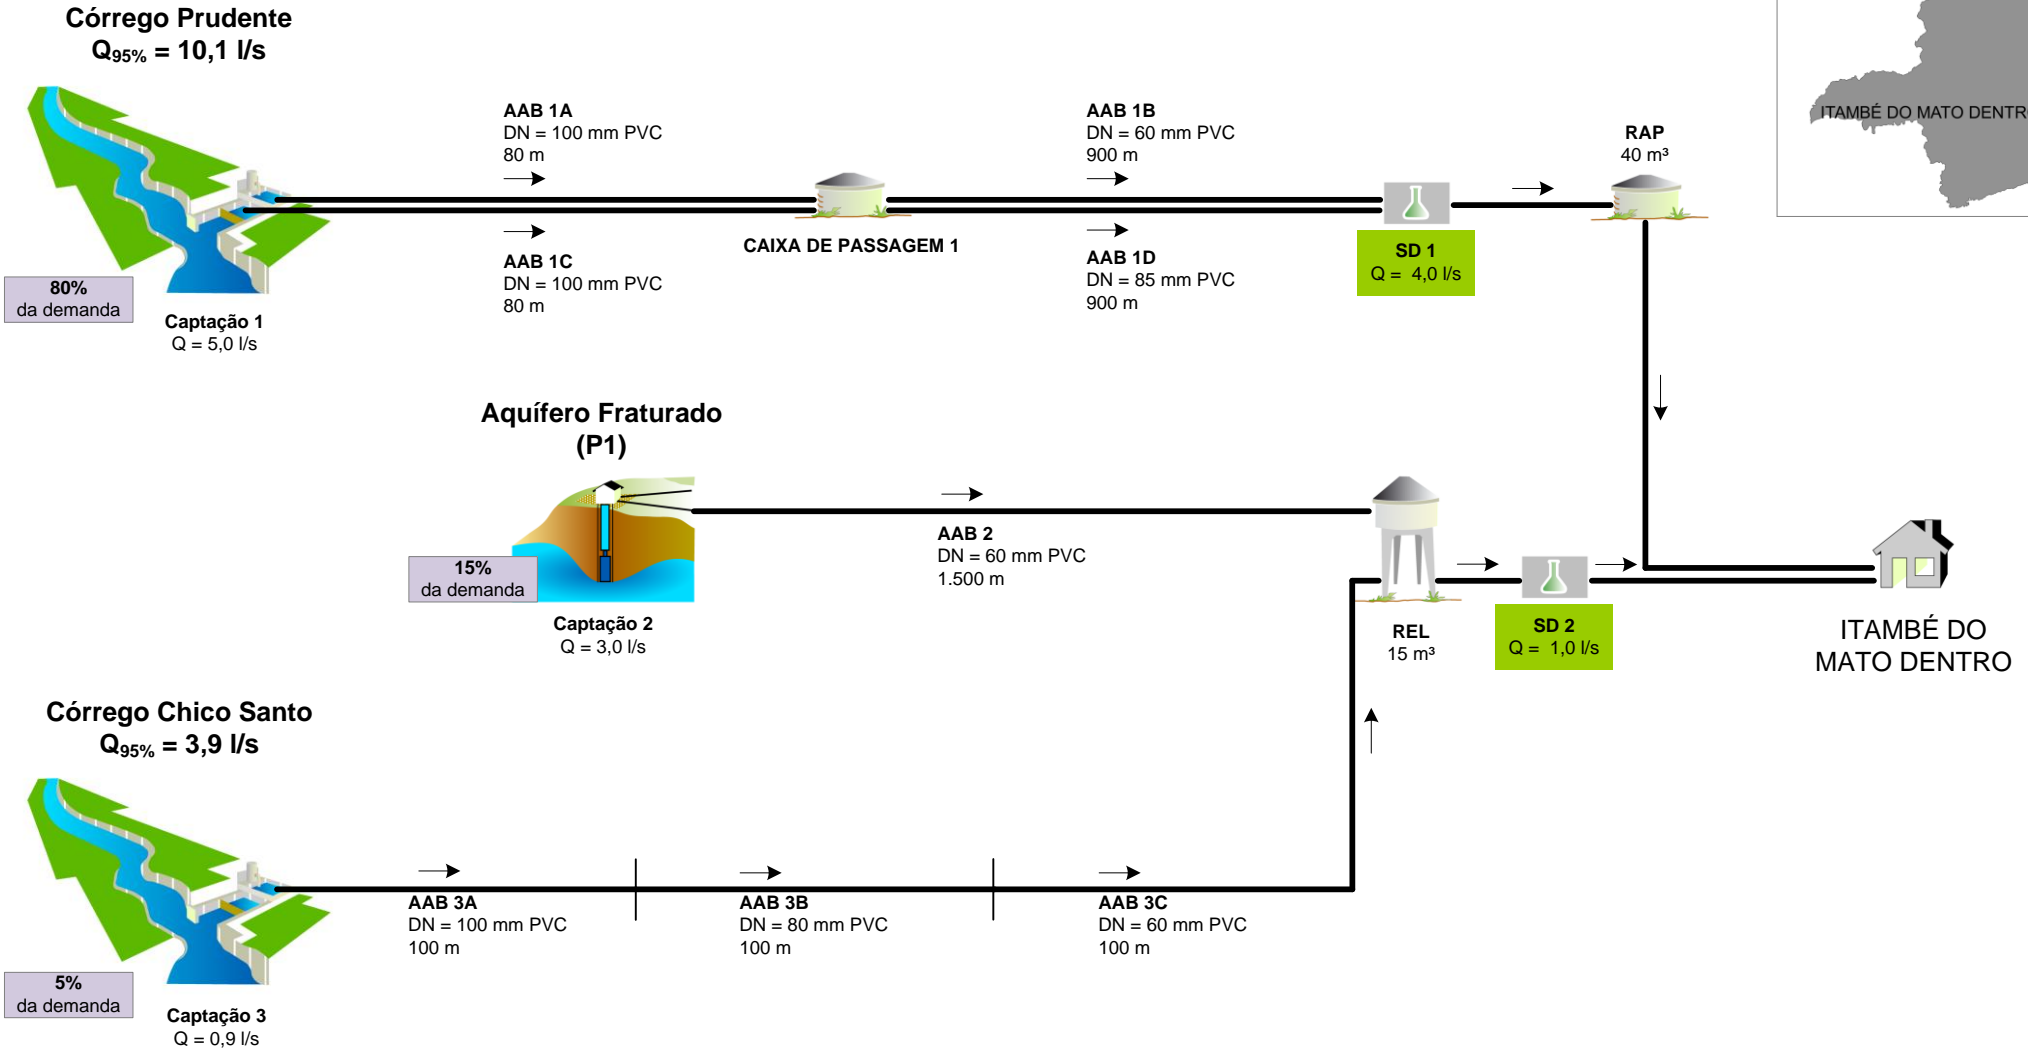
Córrego Prudente
$Q_{95\%}$ = 10,1 l/s

AAB 1A
DN = 100 mm PVC
80 m

AAB 1B
DN = 60 mm PVC
900 m

RAP
40 m³

ITAMBÉ DO MATO DENTR

AAB 1C
DN = 100 mm PVC
80 m

CAIXA DE PASSAGEM 1

AAB 1D
DN = 85 mm PVC
900 m

SD 1
Q = 4,0 l/s

80%
da demanda

Captação 1
Q = 5,0 l/s

Aquífero Fraturado
(P1)

AAB 2
DN = 60 mm PVC
1.500 m

15%
da demanda

Captação 2
Q = 3,0 l/s

REL
15 m³

SD 2
Q = 1,0 l/s

ITAMBÉ DO
MATO DENTRO

Córrego Chico Santo
$Q_{95\%}$ = 3,9 l/s

AAB 3A
DN = 100 mm PVC
100 m

AAB 3B
DN = 80 mm PVC
100 m

AAB 3C
DN = 60 mm PVC
100 m

5%
da demanda

Captação 3
Q = 0,9 l/s